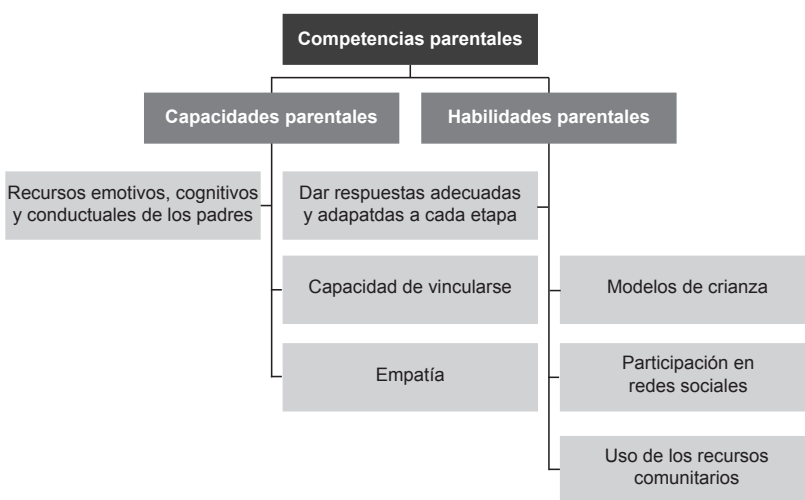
Competencias parentales

Capacidades parentales

Habilidades parentales

Recursos emotivos, cognitivos y conductuales de los padres

Dar respuestas adecuadas y adapatdas a cada etapa

Capacidad de vincularse

Empatía

Modelos de crianza

Participación en redes sociales

Uso de los recursos comunitarios